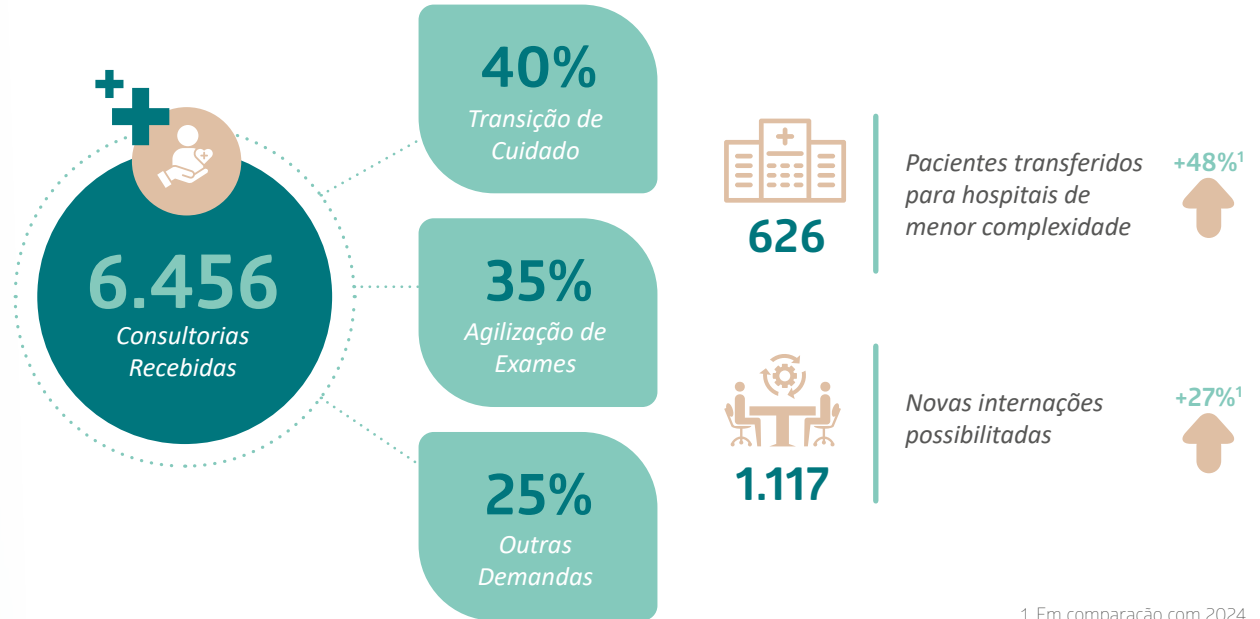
6.456
Consultorias Recebidas

40%
Transição de Cuidado

35%
Agilização de Exames

25%
Outras Demandas

626

Pacientes transferidos para hospitais de menor complexidade

+48%$^1$

1.117

Novas internações possibilitadas

+27%$^1$

1. Em comparação com 2024